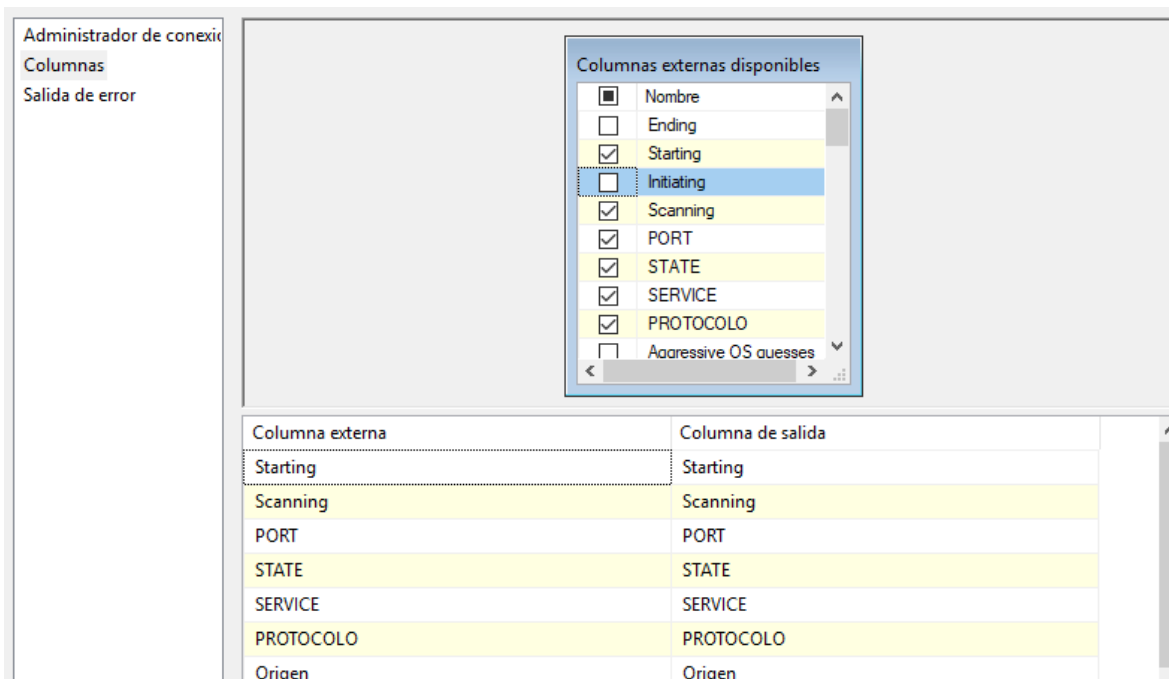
Administrador de conexio
Columnas
Salida de error

Columnas externas disponibles

| | Nombre |
|---|---|
| ☐ | Ending |
| ☑ | Starting |
| ☐ | Initiating |
| ☑ | Scanning |
| ☑ | PORT |
| ☑ | STATE |
| ☑ | SERVICE |
| ☑ | PROTOCOLO |
| ☐ | Aggressive OS guesses |

| Columna externa | Columna de salida |
|---|---|
| Starting | Starting |
| Scanning | Scanning |
| PORT | PORT |
| STATE | STATE |
| SERVICE | SERVICE |
| PROTOCOLO | PROTOCOLO |
| Origen | Origen |